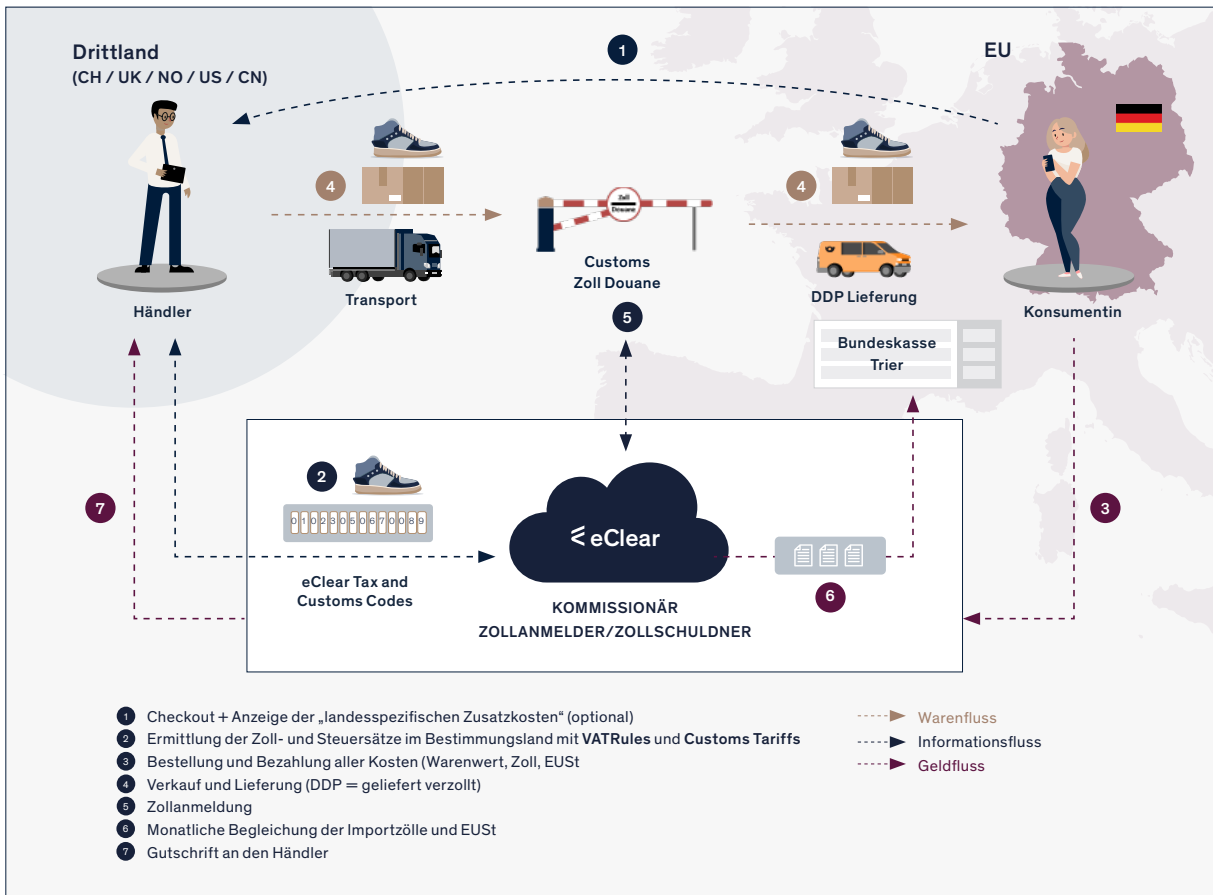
Drittland
(CH / UK / NO / US / CN)

1

EU

4

4

Zoll
Douane

Händler

Transport

Customs
Zoll Douane

DDP Lieferung

Konsumentin

5

Bundeskasse
Trier

2

0 1 0 2 3 0 5 0 6 7 0 0 8 9

7

eClear

3

eClear Tax and
Customs Codes

6

KOMMISSIONÄR
ZOLLANMELDER/ZOLLSCHULDNER

1 Checkout + Anzeige der „landesspezifischen Zusatzkosten“ (optional)
2 Ermittlung der Zoll- und Steuersätze im Bestimmungsland mit VATRules und Customs Tariffs
3 Bestellung und Bezahlung aller Kosten (Warenwert, Zoll, EUSt
4 Verkauf und Lieferung (DDP = geliefert verzollt)
5 Zollanmeldung
6 Monatliche Begleichung der Importzölle und EUSt
7 Gutschrift an den Händler

Warenfluss
Informationsfluss
Geldfluss